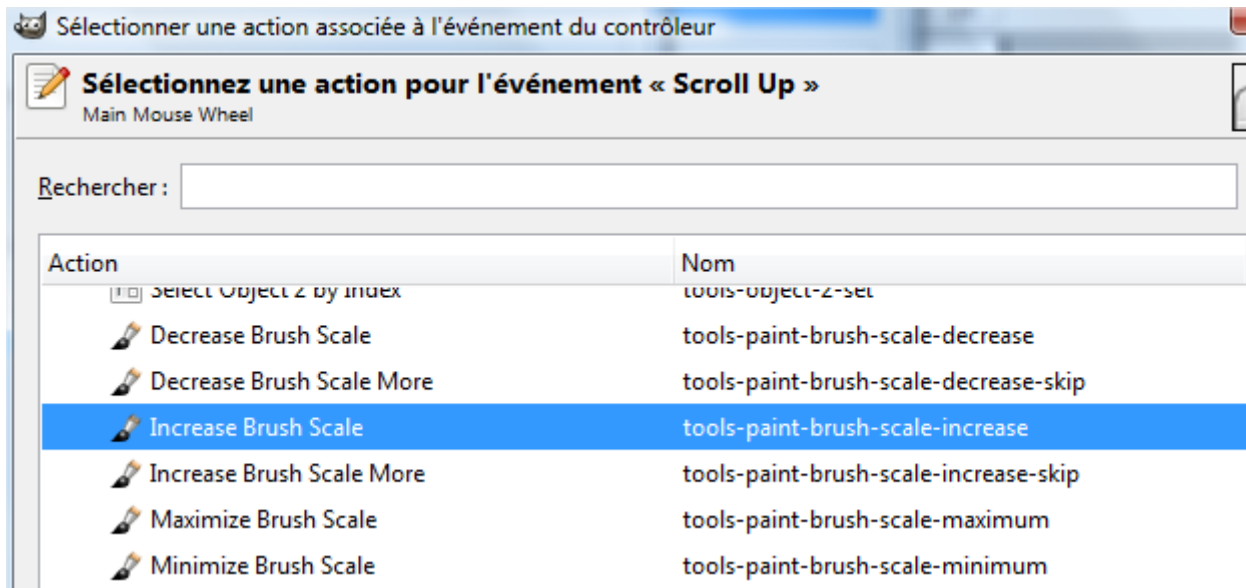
Sélectionner une action associée à l'événement du contrôleur

Sélectionnez une action pour l'événement « Scroll Up »
Main Mouse Wheel

Rechercher :

| Action | Nom |
|---|---|
| Select Object 2 by Index | tools-object-2-set |
| Decrease Brush Scale | tools-paint-brush-scale-decrease |
| Decrease Brush Scale More | tools-paint-brush-scale-decrease-skip |
| Increase Brush Scale | tools-paint-brush-scale-increase |
| Increase Brush Scale More | tools-paint-brush-scale-increase-skip |
| Maximize Brush Scale | tools-paint-brush-scale-maximum |
| Minimize Brush Scale | tools-paint-brush-scale-minimum |